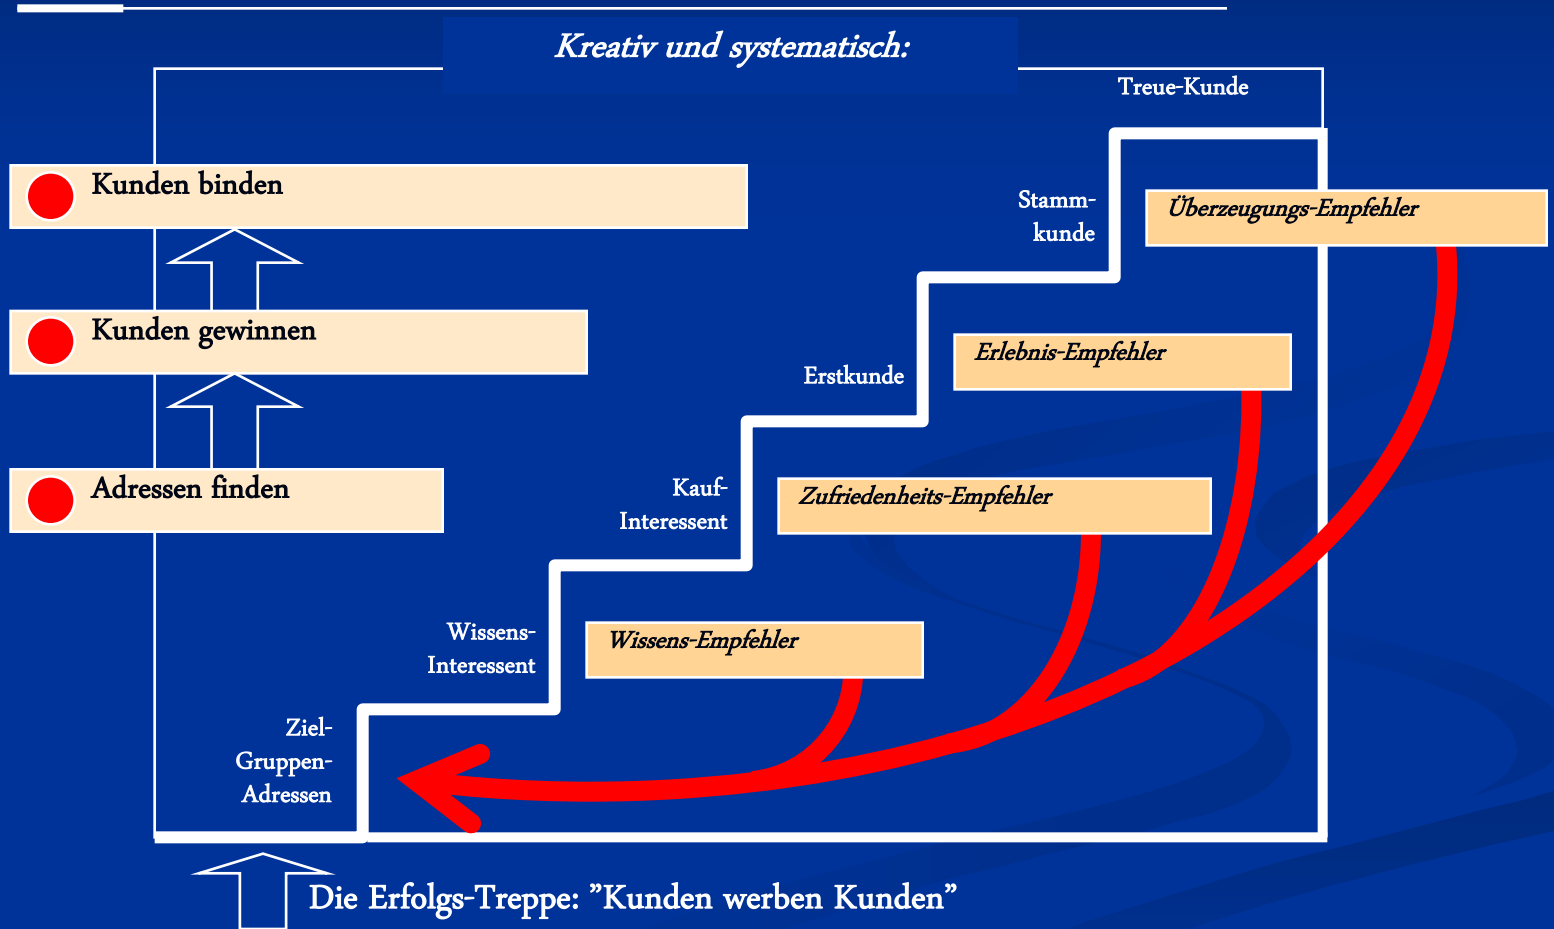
Kreativ und systematisch:

Kunden binden

Kunden gewinnen

Adressen finden

Treue-Kunde

Stammkunde

Überzeugungs-Empfehler

Erstkunde

Erlebnis-Empfehler

Kauf-Interessent

Zufriedenheits-Empfehler

Wissens-Interessent

Wissens-Empfehler

Ziel-Gruppen-Adressen

Die Erfolgs-Treppe: ”Kunden werben Kunden”